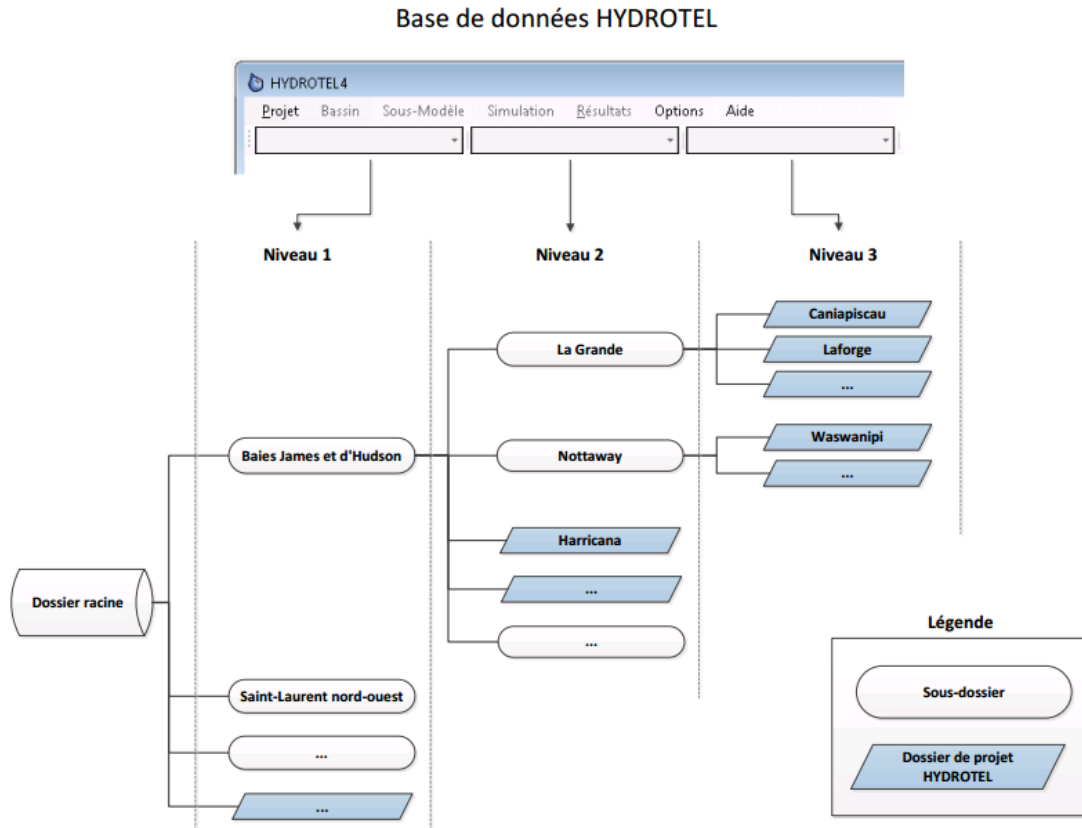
Base de données HYDROTEL

HYDROTEL4

Projet Bassin Sous-Modèle Simulation Résultats Options Aide

Niveau 1

Niveau 2

Niveau 3

Caniapiscau

La Grande

Laforge

...

Waswanipi

Baies James et d'Hudson

Nottaway

...

Harricana

Dossier racine

...

...

Légende

Saint-Laurent nord-ouest

Sous-dossier

...

Dossier de projet HYDROTEL

...